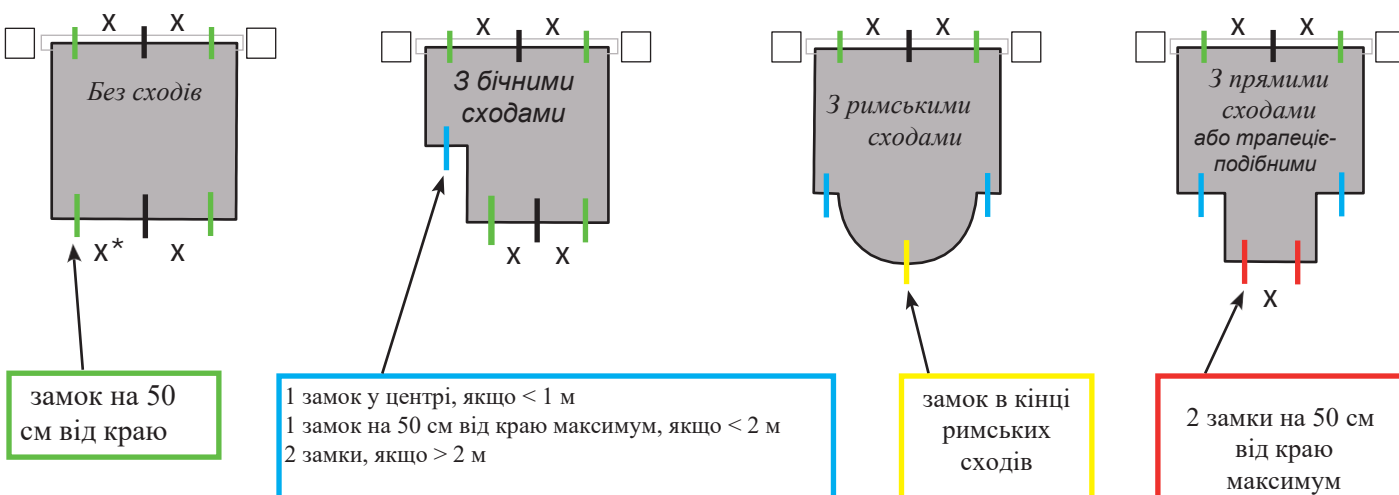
x x
Без сходів
x* x

x x
З бічними сходами
x x

x x
З римськими сходами

x x
З прямими сходами або трапецієподібними
x

замок на 50 см від краю

1 замок у центрі, якщо < 1 м
1 замок на 50 см від краю максимум, якщо < 2 м
2 замки, якщо > 2 м

замок в кінці римських сходів

2 замки на 50 см від краю максимум